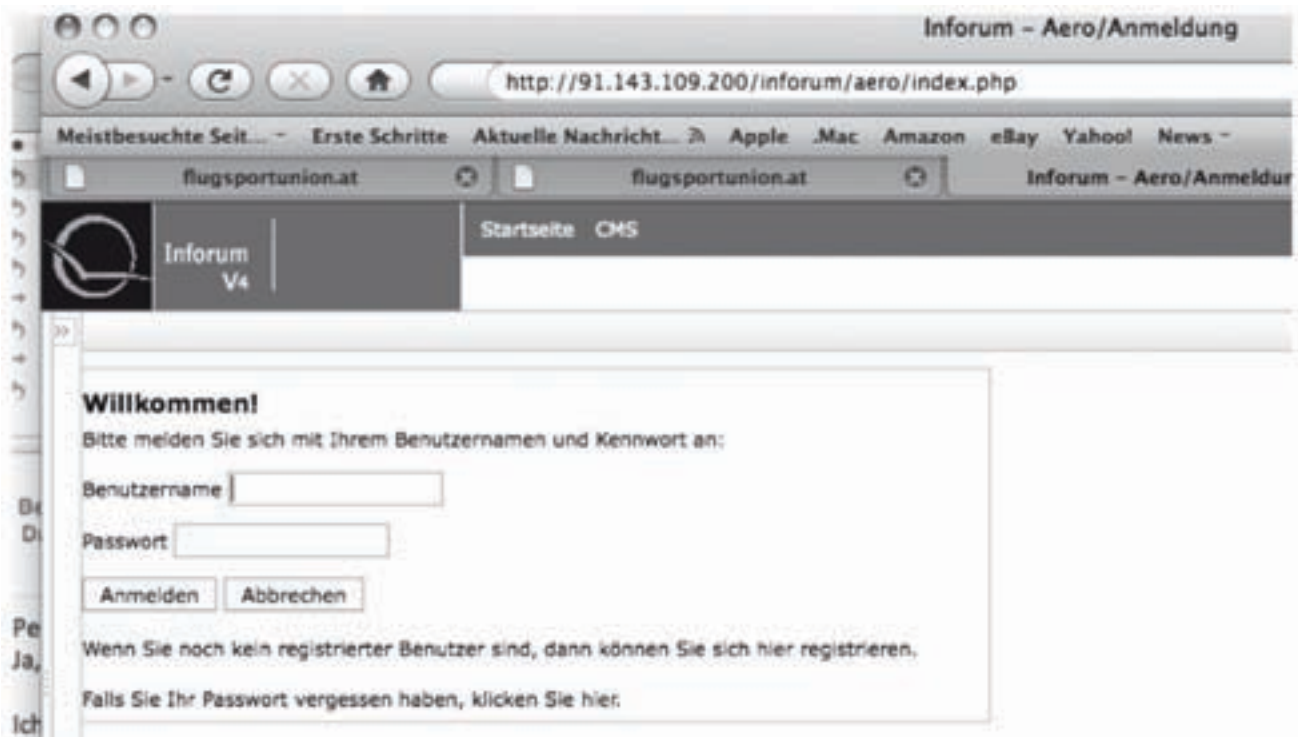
Inforum – Aero/Anmeldung

http://91.143.109.200/inforum/aero/index.php

Meistbesuchte Seit... Erste Schritte Aktuelle Nachricht... Apple .Mac Amazon eBay Yahoo! News

flugsportunion.at | flugsportunion.at | Inforum – Aero/Anmeldur

Inforum V4

Startseite CMS

Willkommen!

Bitte melden Sie sich mit Ihrem Benutzernamen und Kennwort an:

Benutzername

Passwort

Anmelden Abbrechen

Wenn Sie noch kein registrierter Benutzer sind, dann können Sie sich hier registrieren.

Falls Sie Ihr Passwort vergessen haben, klicken Sie hier.

Be
Di

Pe
Ja,

Ich